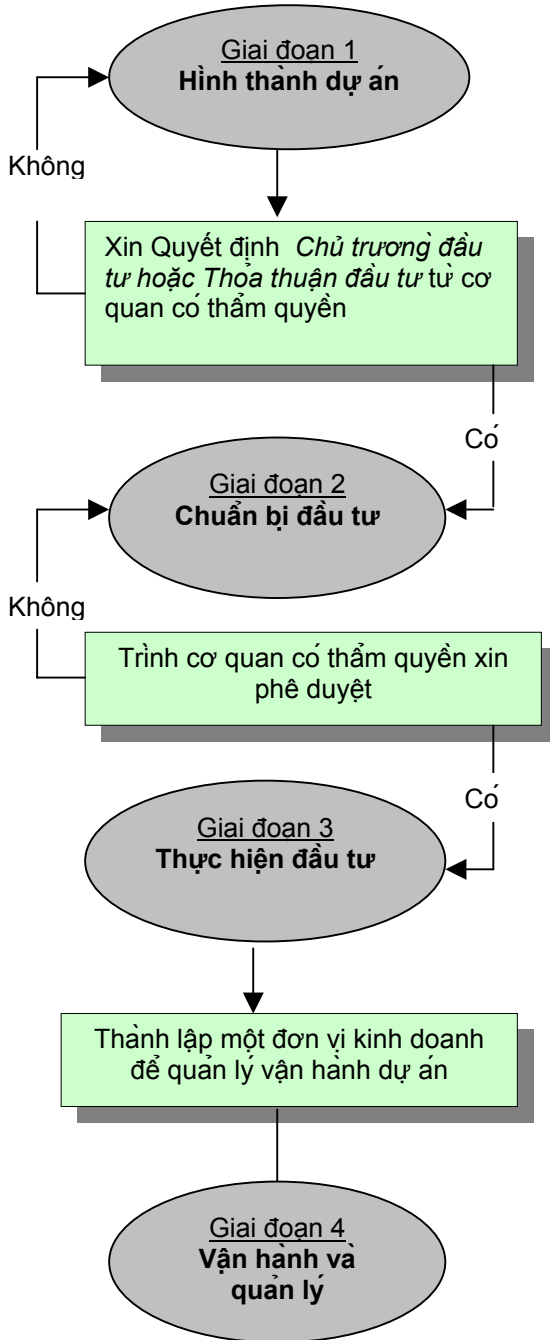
Giai đoạn 1
Hình thành dự án

Không

Xin Quyết định *Chủ trương đầu tư hoặc Thỏa thuận đầu tư* từ cơ quan có thẩm quyền

Có

Giai đoạn 2
Chuẩn bị đầu tư

Không

Trình cơ quan có thẩm quyền xin phê duyệt

Có

Giai đoạn 3
Thực hiện đầu tư

Thành lập một đơn vị kinh doanh để quản lý vận hành dự án

Giai đoạn 4
Vận hành và quản lý